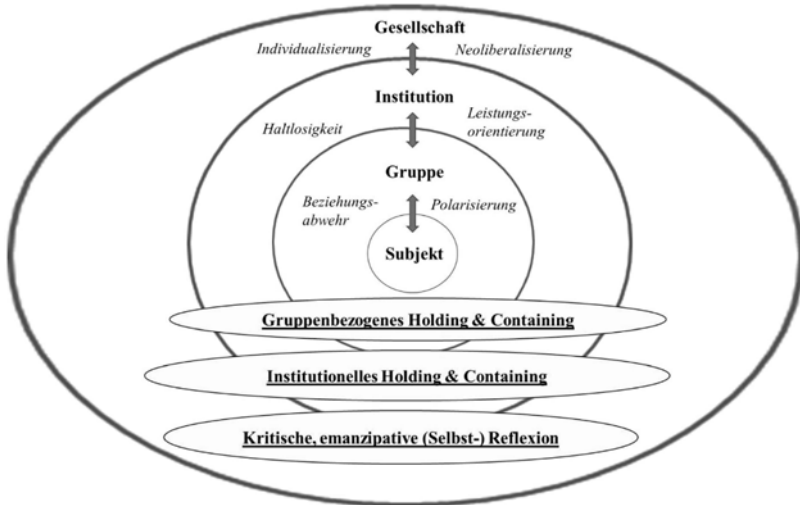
Gesellschaft

Individualisierung

Neoliberalisierung

Institution

Haltlosigkeit

Leistungsorientierung

Gruppe

Beziehungsabwehr

Polarisierung

Subjekt

Gruppenbezogenes Holding & Containing

Institutionelles Holding & Containing

Kritische, emanzipative (Selbst-) Reflexion